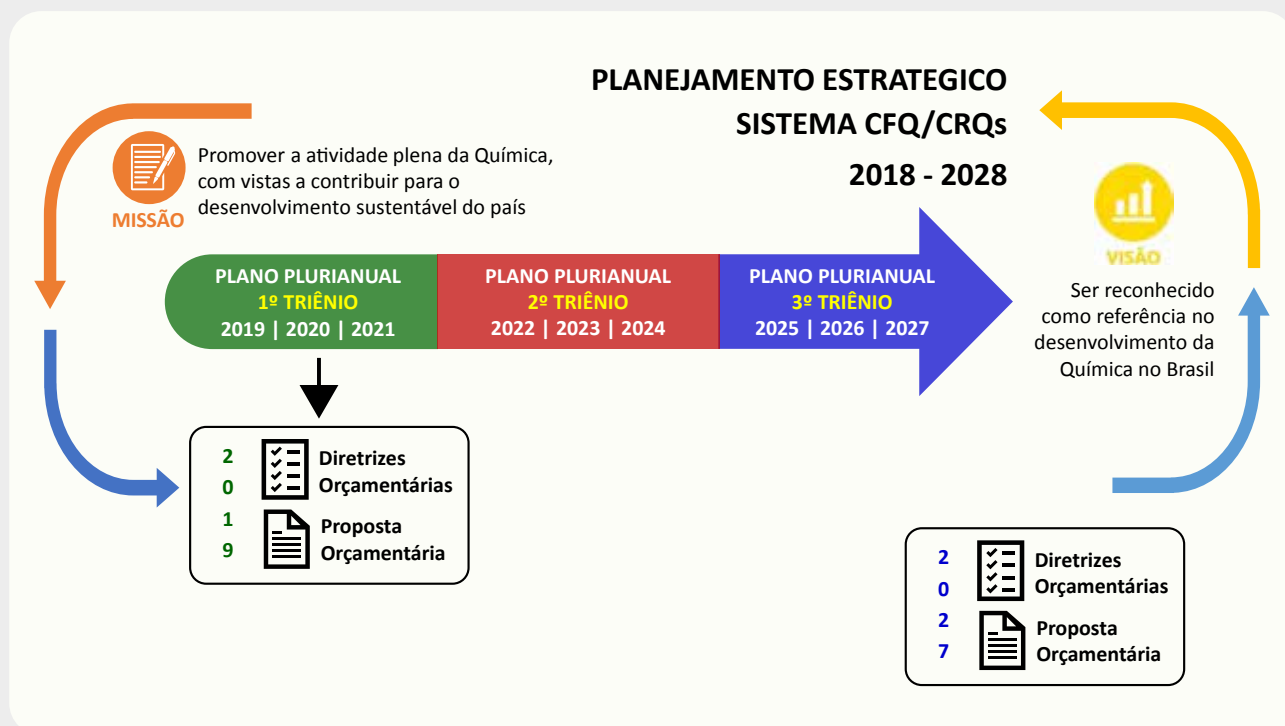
PLANEJAMENTO ESTRATEGICO
SISTEMA CFQ/CRQs
2018 - 2028

MISSÃO

Promover a atividade plena da Química, com vistas a contribuir para o desenvolvimento sustentável do país

VISÃO

Ser reconhecido como referência no desenvolvimento da Química no Brasil

PLANO PLURIANUAL
1º TRIÊNIO
2019 | 2020 | 2021

PLANO PLURIANUAL
2º TRIÊNIO
2022 | 2023 | 2024

PLANO PLURIANUAL
3º TRIÊNIO
2025 | 2026 | 2027

2
0
1
9

Diretrizes Orçamentárias

Proposta Orçamentária

2
0
2
7

Diretrizes Orçamentárias

Proposta Orçamentária